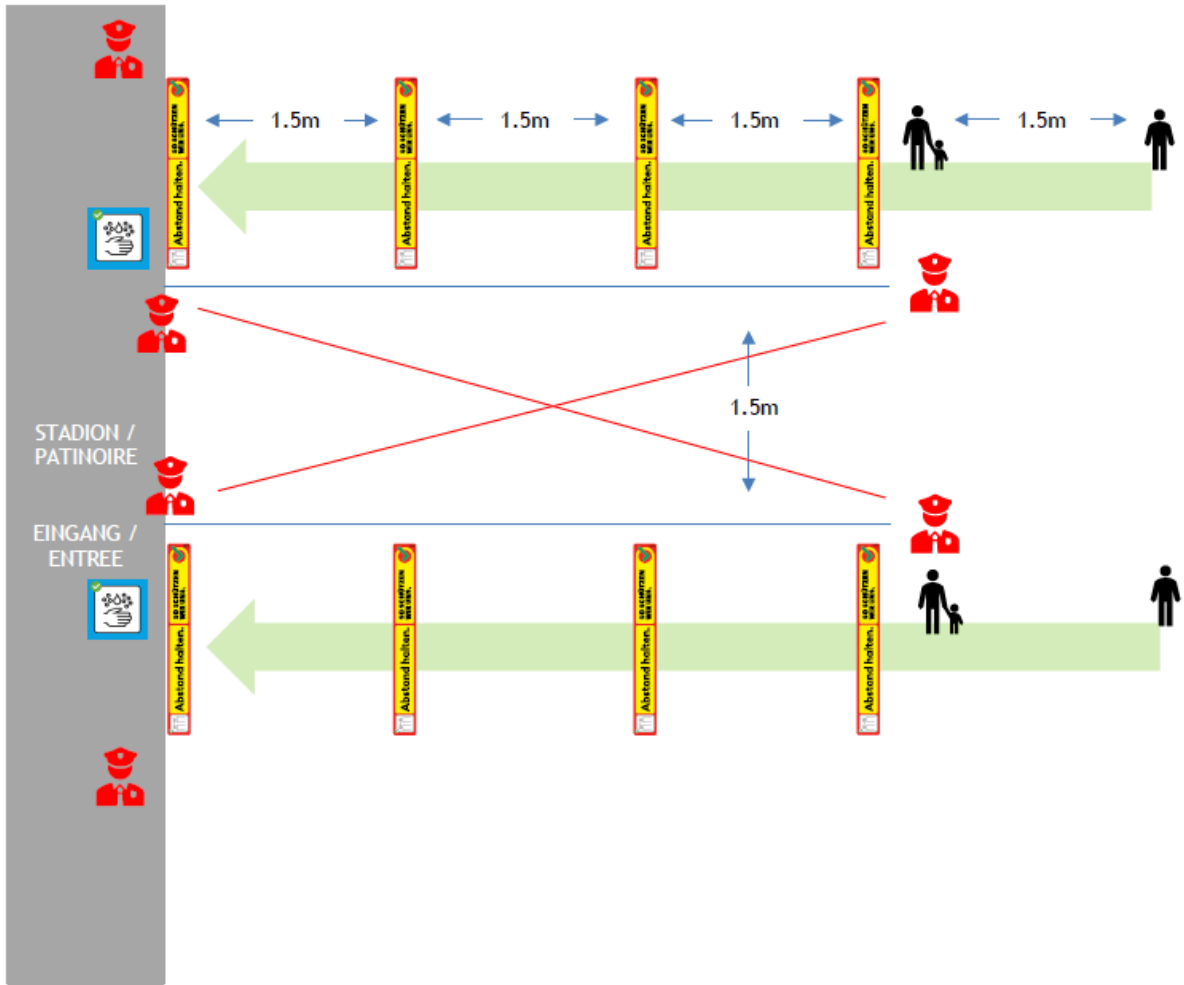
1.5m
1.5m
1.5m
1.5m

SO SCHÜTZEN WIR UNS.
Abstand halten.
SO SCHÜTZEN WIR UNS.
Abstand halten.
SO SCHÜTZEN WIR UNS.
Abstand halten.
SO SCHÜTZEN WIR UNS.
Abstand halten.

1.5m

STADION / PATINOIRE

EINGANG / ENTREE

SO SCHÜTZEN WIR UNS.
Abstand halten.
SO SCHÜTZEN WIR UNS.
Abstand halten.
SO SCHÜTZEN WIR UNS.
Abstand halten.
SO SCHÜTZEN WIR UNS.
Abstand halten.